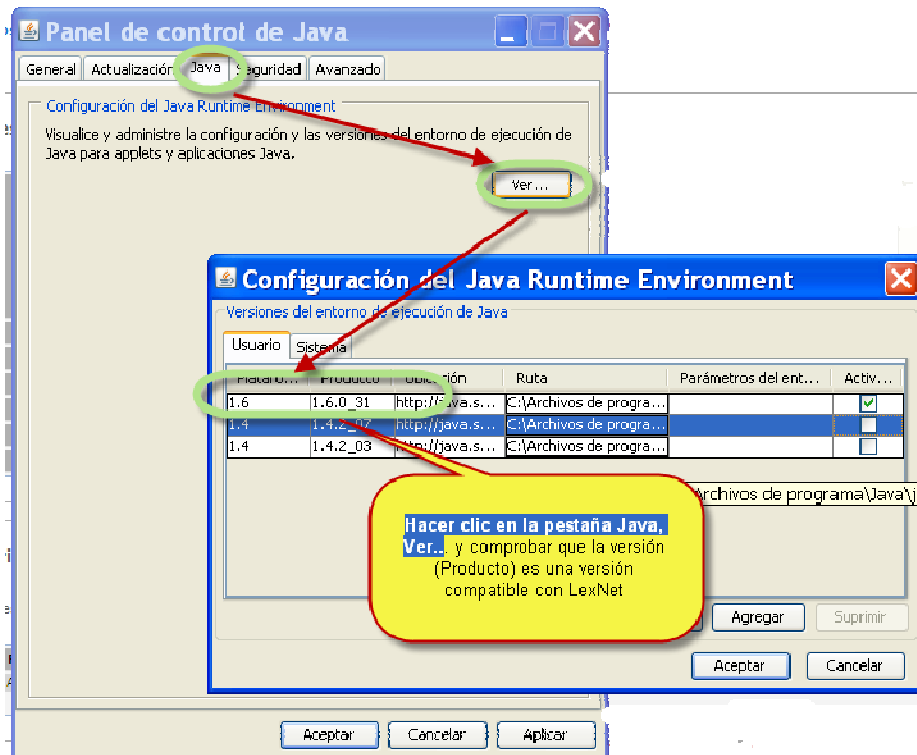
Panel de control de Java

General | Actualización | Java | Seguridad | Avanzado

Configuración del Java Runtime Environment

Visualice y administre la configuración y las versiones del entorno de ejecución de Java para applets y aplicaciones Java.

Ver...

Configuración del Java Runtime Environment

Versiones del entorno de ejecución de Java

Usuario | Sistema

| Plataform... | Producto | Ubicación | Ruta | Parámetros del ent... | Activ... |
|---|---|---|---|---|---|
| 1.6 | 1.6.0_31 | http://java.s... | C:\Archivos de progra... | | ✓ |
| 1.4 | 1.4.2_17 | http://java.s... | C:\Archivos de progra... | | |
| 1.4 | 1.4.2_03 | http://java.s... | C:\Archivos de progra... | | |

Archivos de programa\Java\j

Hacer clic en la pestaña Java, Ver... y comprobar que la versión (Producto) es una versión compatible con LexNet

Agregar | Suprimir

Aceptar | Cancelar

Aceptar | Cancelar | Aplicar